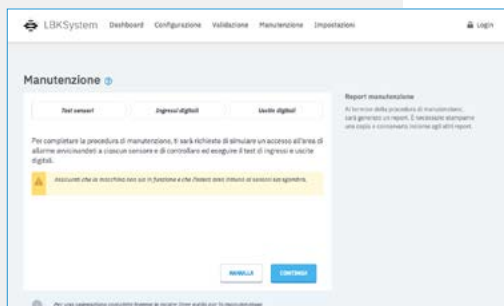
LBKSystem Dashboard Configurazione Validazione Manutenzione Impostazioni

Login

Manutenzione

Test sensori

Ingressi digitali

Uscite digitali

Per completare la procedura di manutenzione, ti sarà richiesto di simulare un accesso all'area di allarme avvicinandoti a ciascun sensore e di controllare ed eseguire il test di ingressi e uscite digitali.

Assicurati che la macchina non sia in funzione e che l'intero area rimanga ai sensori sorvegliata.

ANNULLA

CONTINUA

Report manutenzione

Al termine della procedura di manutenzione, sarà generato un report. È necessario stamparne una copia e conservarla insieme agli altri report.

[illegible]